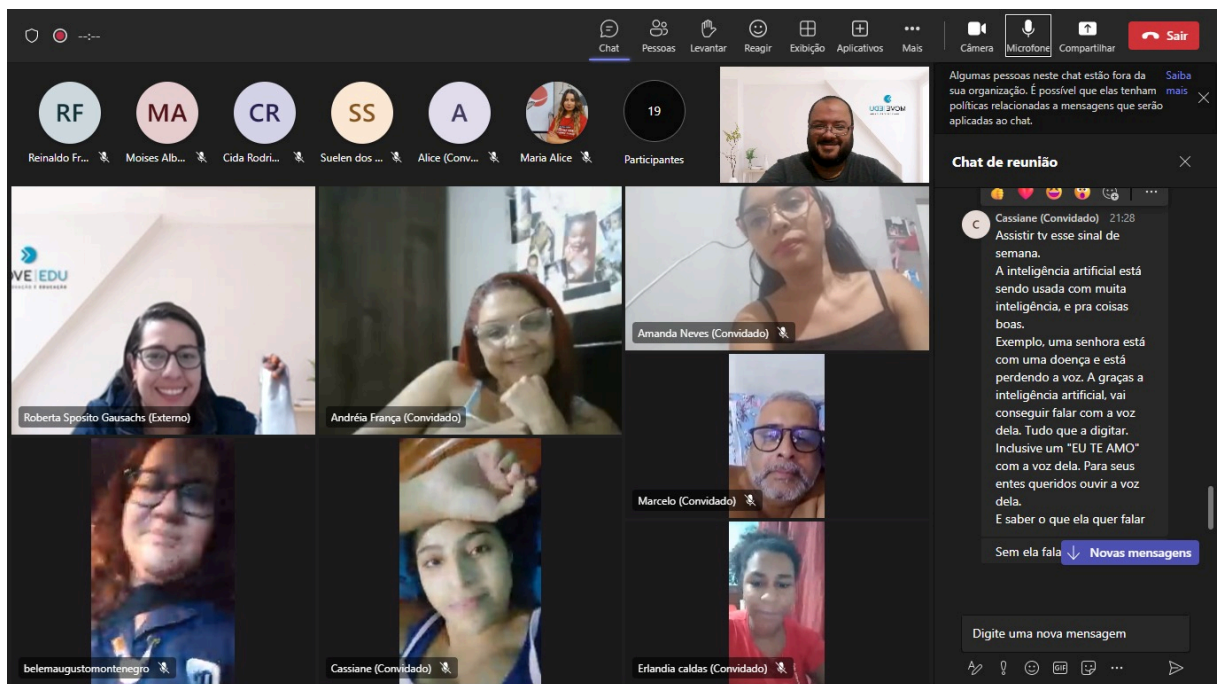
--:--

Chat Pessoas Levantar Reagir Exibição Aplicativos Mais Câmera Microfone Compartilhar Sair

RF Reinaldo Fr...
MA Moises Alb...
CR Cida Rodri...
SS Suelen dos ...
A Alice (Conv...
Maria Alice
19 Participantes

Algumas pessoas neste chat estão fora da sua organização. É possível que elas tenham políticas relacionadas a mensagens que serão aplicadas ao chat. Saiba mais

Chat de reunião

Cassiane (Convidado) 21:28
Assistir tv esse sinal de semana.
A inteligência artificial está sendo usada com muita inteligência, e pra coisas boas.
Exemplo, uma senhora está com uma doença e está perdendo a voz. A graças a inteligência artificial, vai conseguir falar com a voz dela. Tudo que a digitar. Inclusive um "EU TE AMO" com a voz dela. Para seus entes queridos ouvir a voz dela.
E saber o que ela quer falar
Sem ela fala

Novas mensagens

Digite uma nova mensagem

VE|EDU

Roberta Sposito Gausachs (Externo)
Andréia França (Convidado)
Amanda Neves (Convidado)
Marcelo (Convidado)
belemaugustomontenegro
Cassiane (Convidado)
Erlandia caldas (Convidado)